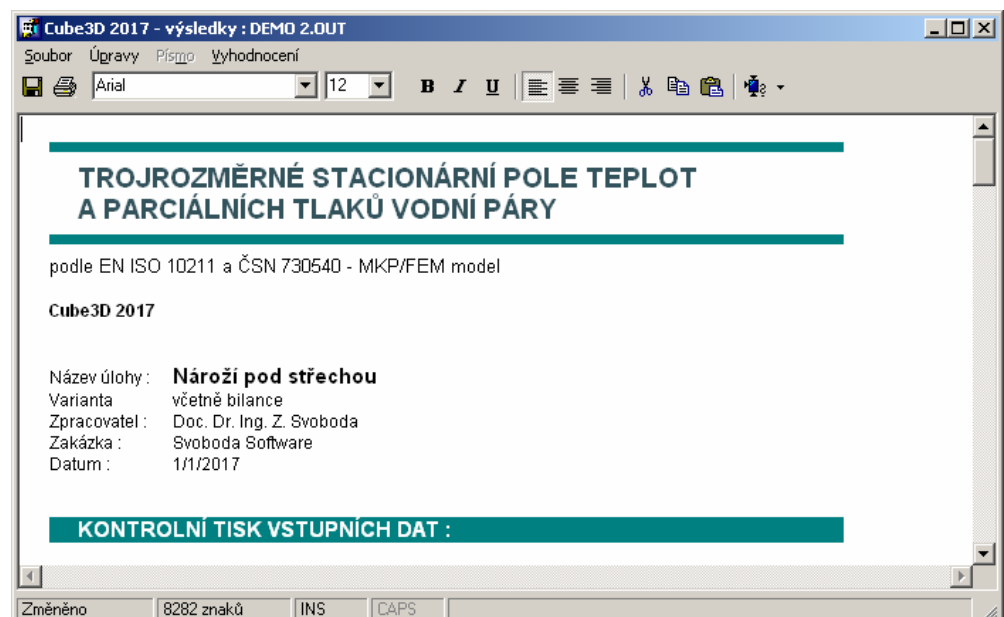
Cube3D 2017 - výsledky : DEMO 2.OUT

Soubor Úpravy Písmo Vyhodnocení

Arial 12 B I U

TROJROZMĚRNÉ STACIONÁRNÍ POLE TEPLOT
A PARCIÁLNÍCH TLAKŮ VODNÍ PÁRY

podle EN ISO 10211 a ČSN 730540 - MKP/FEM model

Cube3D 2017

Název úlohy : Nároží pod střechou
Varianta včetně bilance
Zpracovatel : Doc. Dr. Ing. Z. Svoboda
Zakázka : Svoboda Software
Datum : 1/1/2017

KONTROLNÍ TISK VSTUPNÍCH DAT :

Změněno | 8282 znaků | INS | CAPS